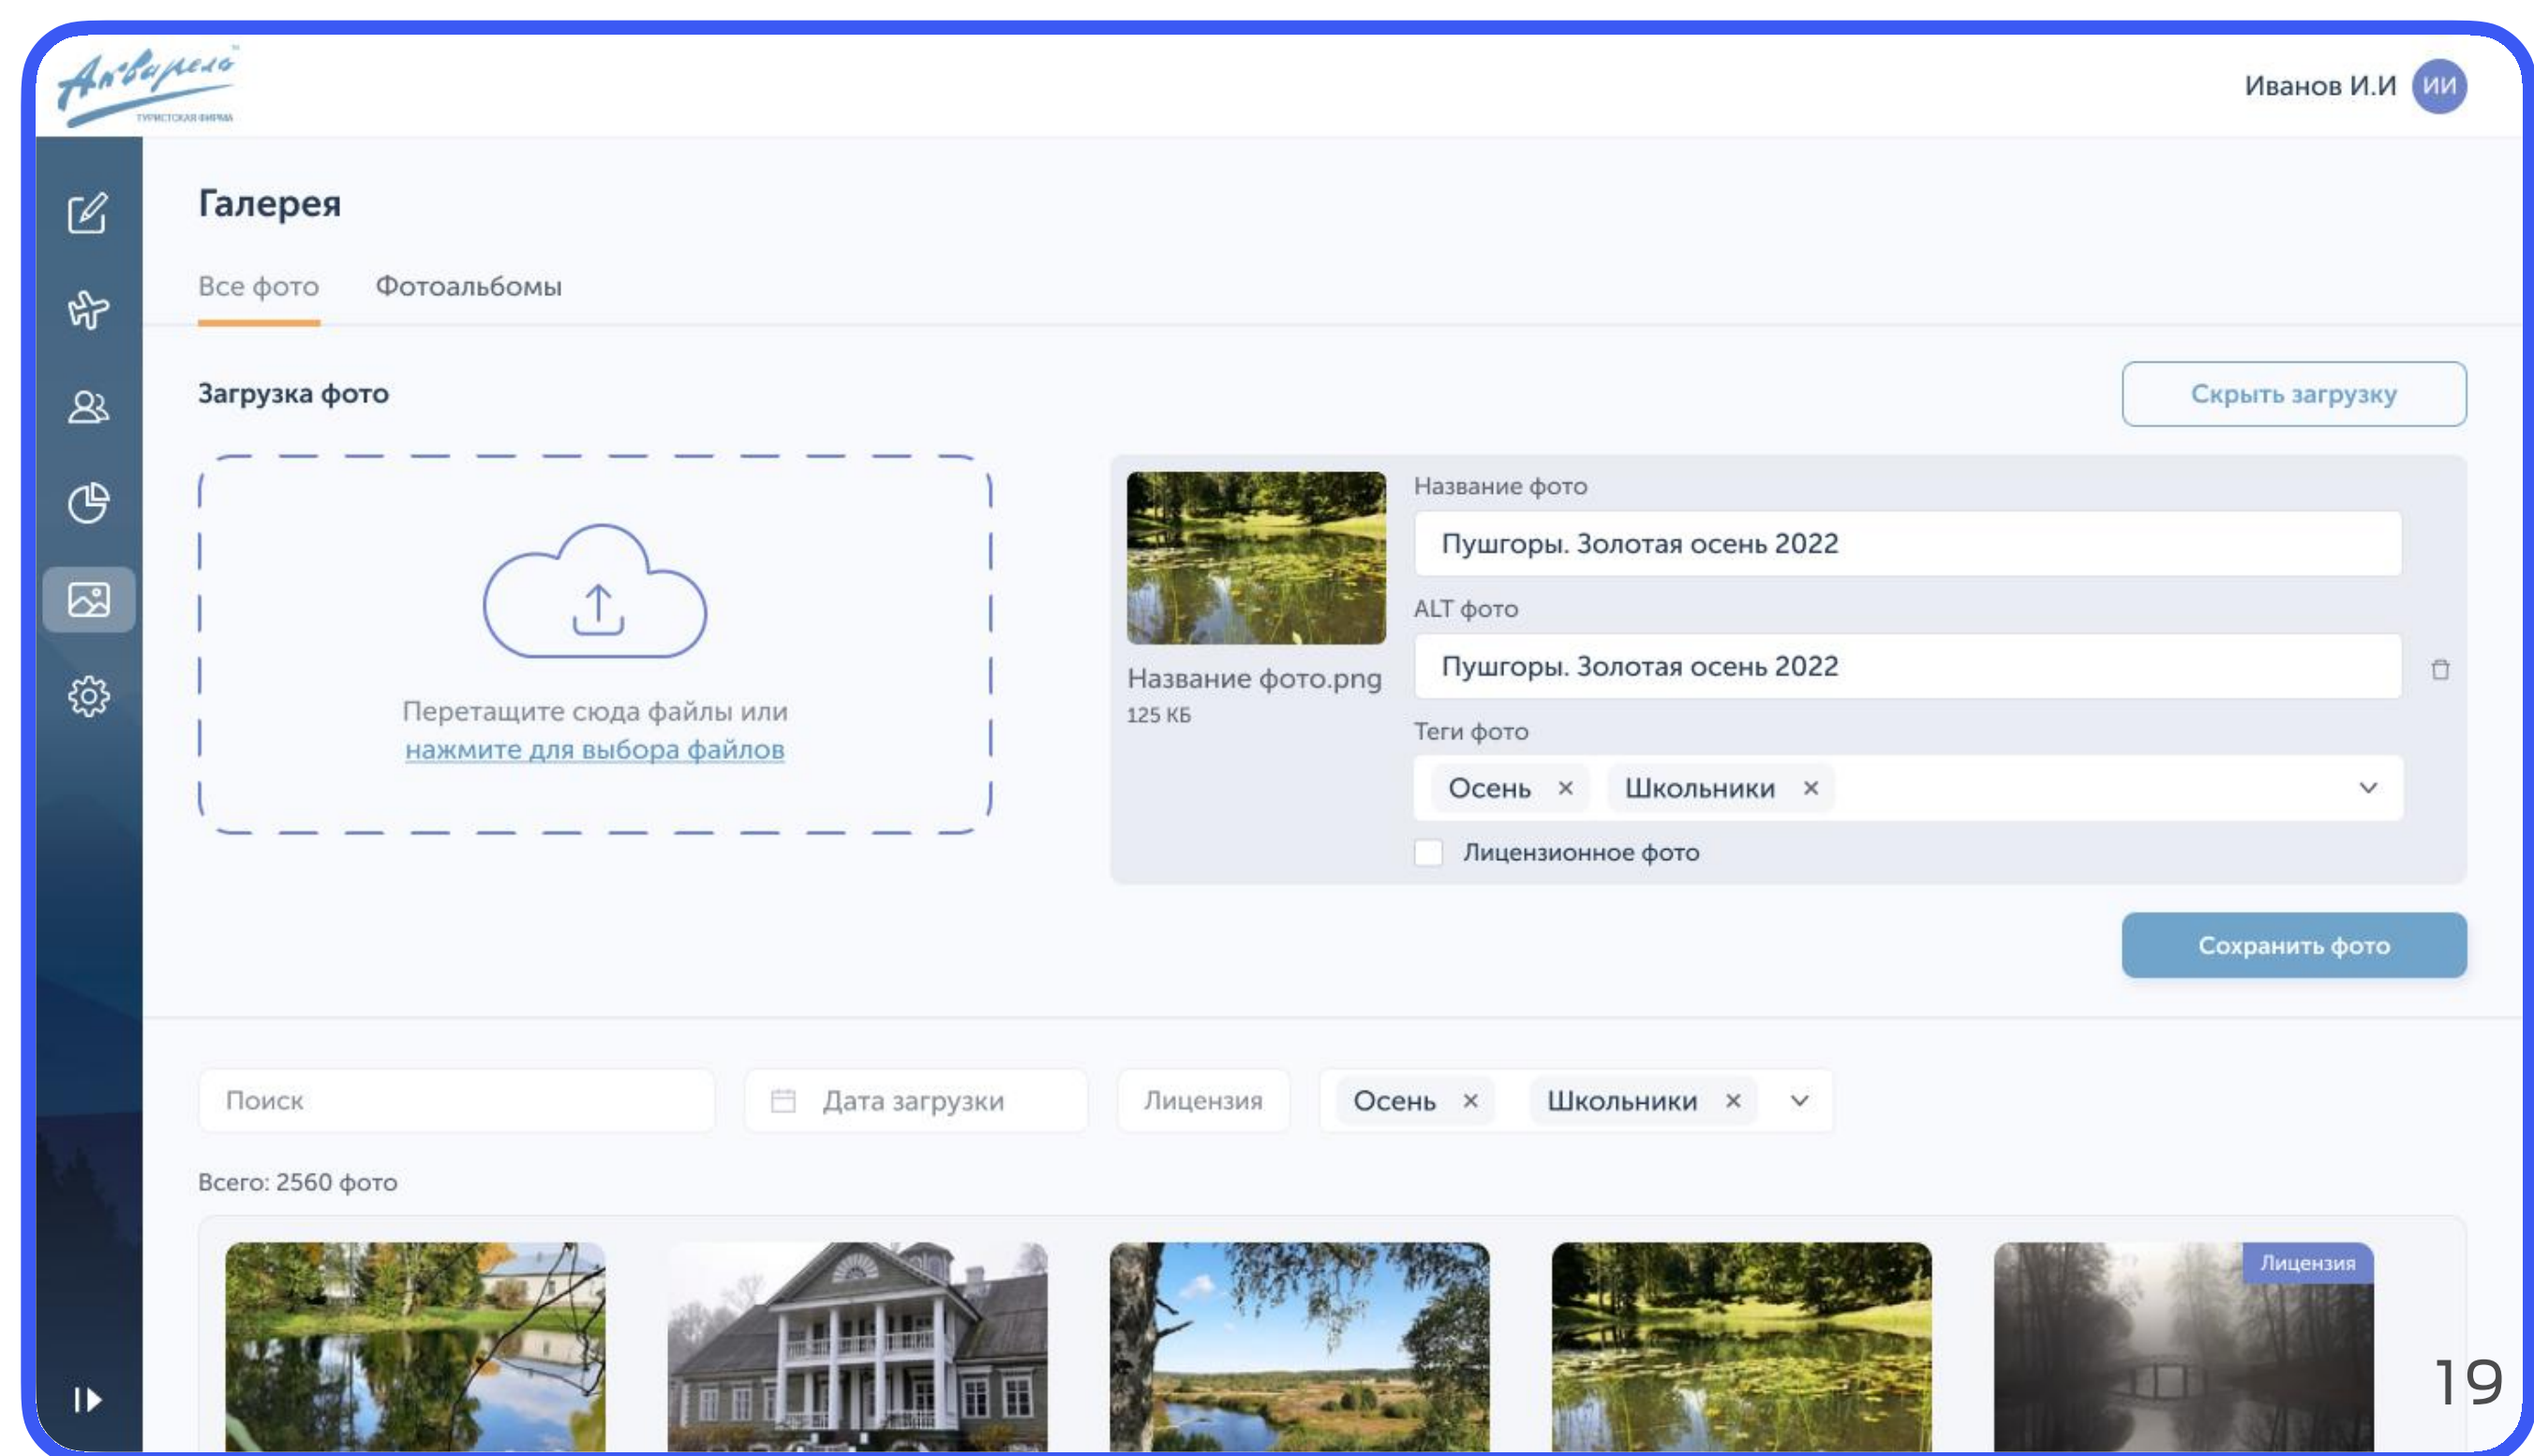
Акварель
ТУРИСТСКАЯ ФИРМА

Иванов И.И ИИ

Галерея

Все фото Фотоальбомы

Загрузка фото

Скрыть загрузку

Перетащите сюда файлы или
нажмите для выбора файлов

Название фото.png
125 КБ

Название фото
Пушгоры. Золотая осень 2022

ALT фото
Пушгоры. Золотая осень 2022

Теги фото
Осень × Школьники ×

Лицензионное фото

Сохранить фото

Поиск
Дата загрузки
Лицензия
Осень × Школьники ×

Всего: 2560 фото

Лицензия

19